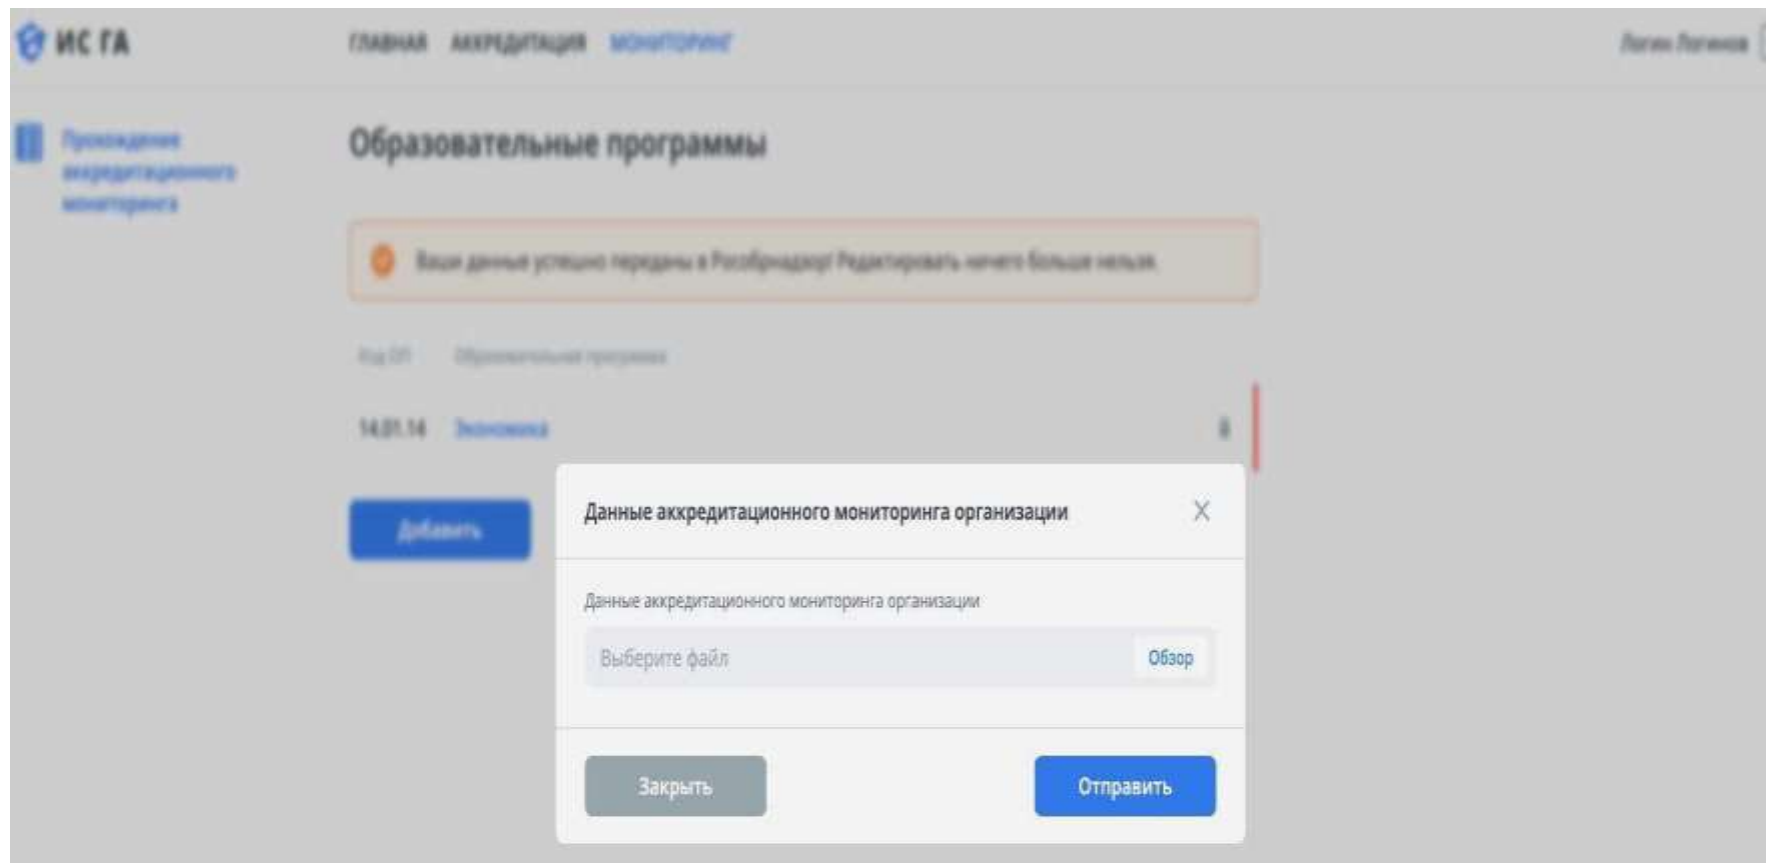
ИС ГА

ГЛАВНАЯ АККРЕДИТАЦИЯ МОНИТОРИНГ

Логин Логинов

Прохождение аккредитационного мониторинга

Образовательные программы

Ваши данные успешно переданы в Рособрнадзор! Редактировать ничего больше нельзя.

Код ОП Образовательная программа

14.01.14 Экономика

Добавить

Данные аккредитационного мониторинга организации

Данные аккредитационного мониторинга организации

Выберите файл Обзор

Закрыть

Отправить